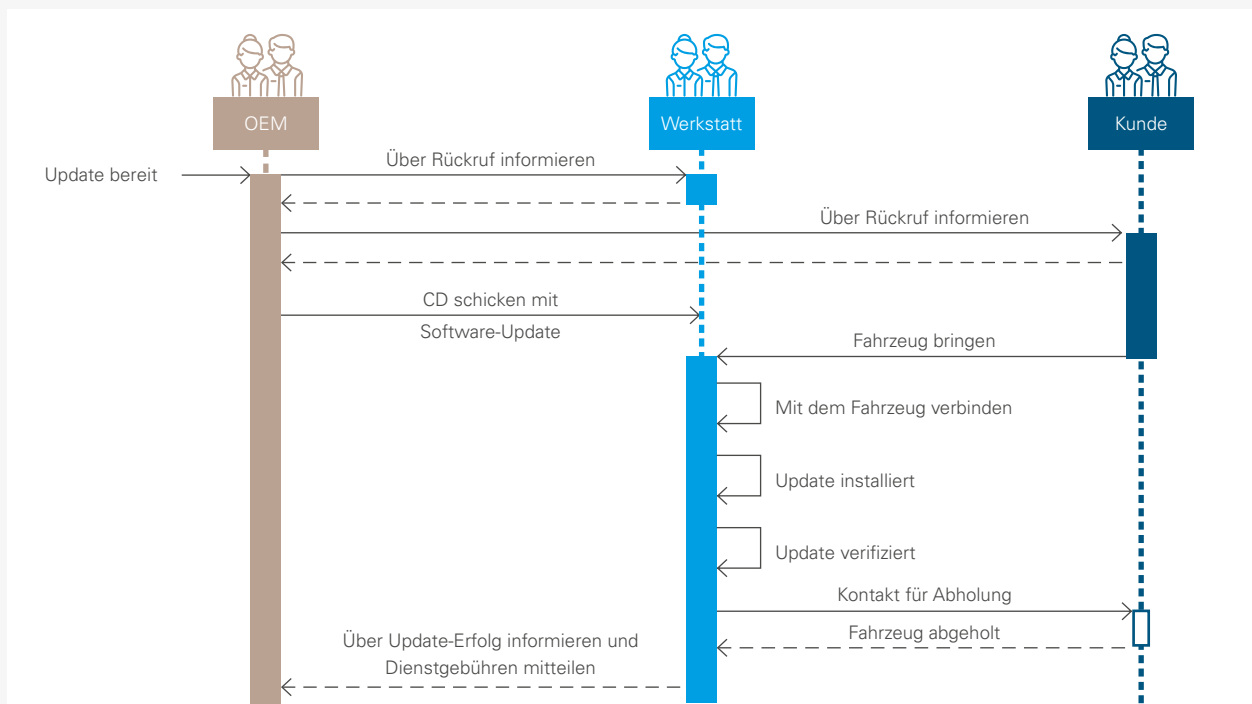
OEM

Werkstatt

Kunde

Update bereit

Über Rückruf informieren

Über Rückruf informieren

CD schicken mit Software-Update

Fahrzeug bringen

Mit dem Fahrzeug verbinden

Update installiert

Update verifiziert

Kontakt für Abholung

Fahrzeug abgeholt

Über Update-Erfolg informieren und Dienstgebühren mitteilen